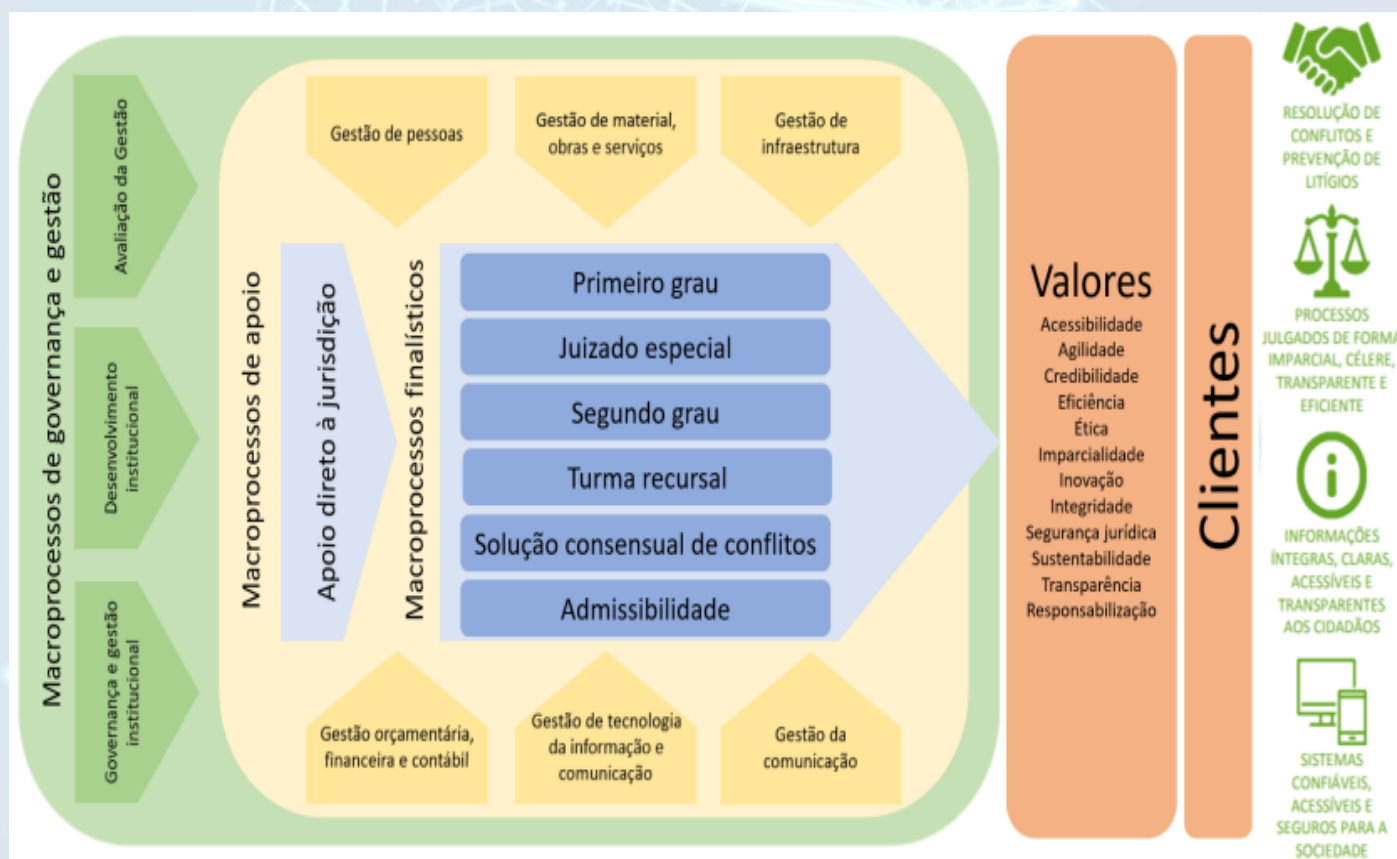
Macroprocessos de governança e gestão

Avaliação da Gestão

Desenvolvimento institucional

Governança e gestão institucional

Macroprocessos de apoio

Gestão de pessoas

Gestão de material, obras e serviços

Gestão de infraestrutura

Apoio direto à jurisdição

Macroprocessos finalísticos

Primeiro grau

Juizado especial

Segundo grau

Turma recursal

Solução consensual de conflitos

Admissibilidade

Gestão orçamentária, financeira e contábil

Gestão de tecnologia da informação e comunicação

Gestão da comunicação

Valores

Acessibilidade
Agilidade
Credibilidade
Eficiência
Ética
Imparcialidade
Inovação
Integridade
Segurança jurídica
Sustentabilidade
Transparência
Responsabilização

Clientes

RESOLUÇÃO DE CONFLITOS E PREVENÇÃO DE LITÍGIOS

PROCESSOS JULGADOS DE FORMA IMPARCIAL, CÉLERE, TRANSPARENTE E EFICIENTE

INFORMAÇÕES ÍNTEGRAS, CLARAS, ACESSÍVEIS E TRANSPARENTES AOS CIDADÃOS

SISTEMAS CONFIÁVEIS, ACESSÍVEIS E SEGUROS PARA A SOCIEDADE